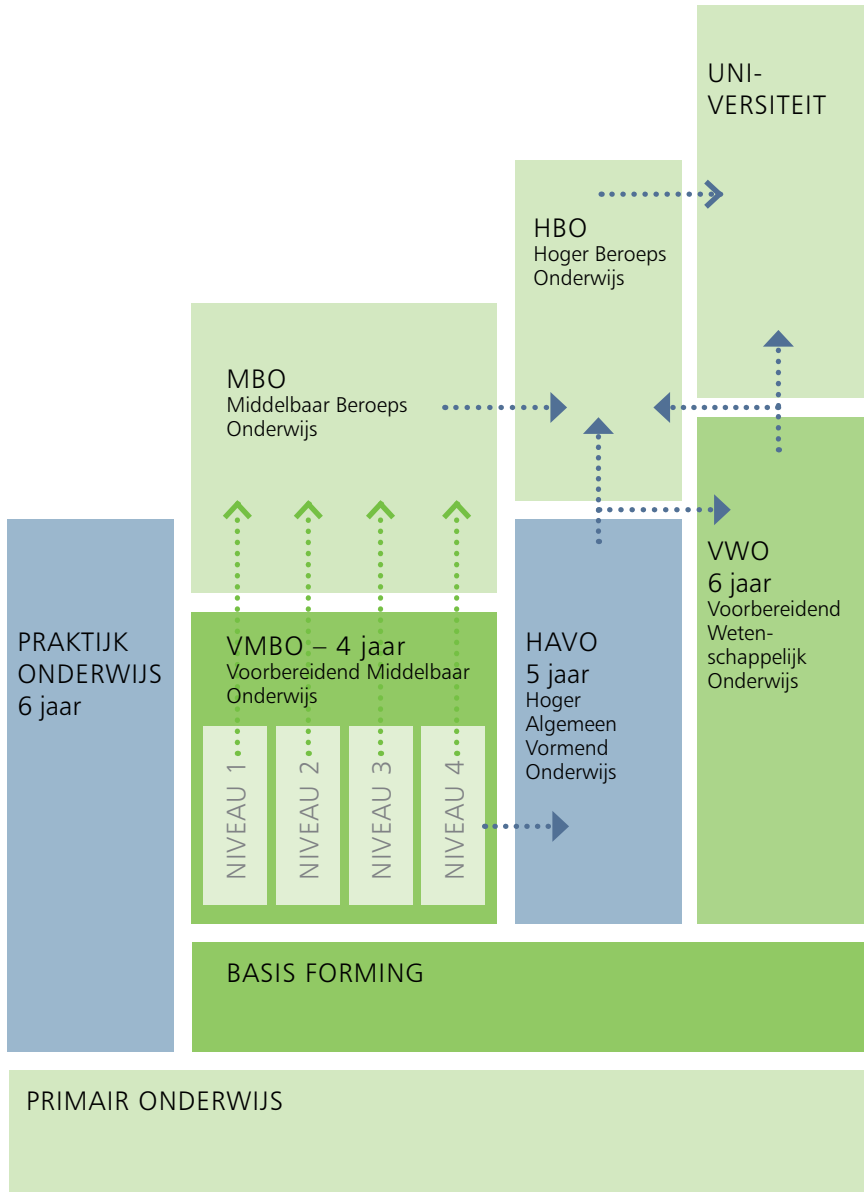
UNI-
VERSITEIT

HBO
Hoger Beroeps
Onderwijs

MBO
Middelbaar Beroeps
Onderwijs

VWO
6 jaar
Voorbereidend
Wetenschappelijk
Onderwijs

PRAKTIJK
ONDERWIJS
6 jaar

VMBO – 4 jaar
Voorbereidend Middelbaar
Onderwijs

NIVEAU 1

NIVEAU 2

NIVEAU 3

NIVEAU 4

HAVO
5 jaar
Hoger
Algemeen
Vormend
Onderwijs

BASIS FORMING

PRIMAIR ONDERWIJS